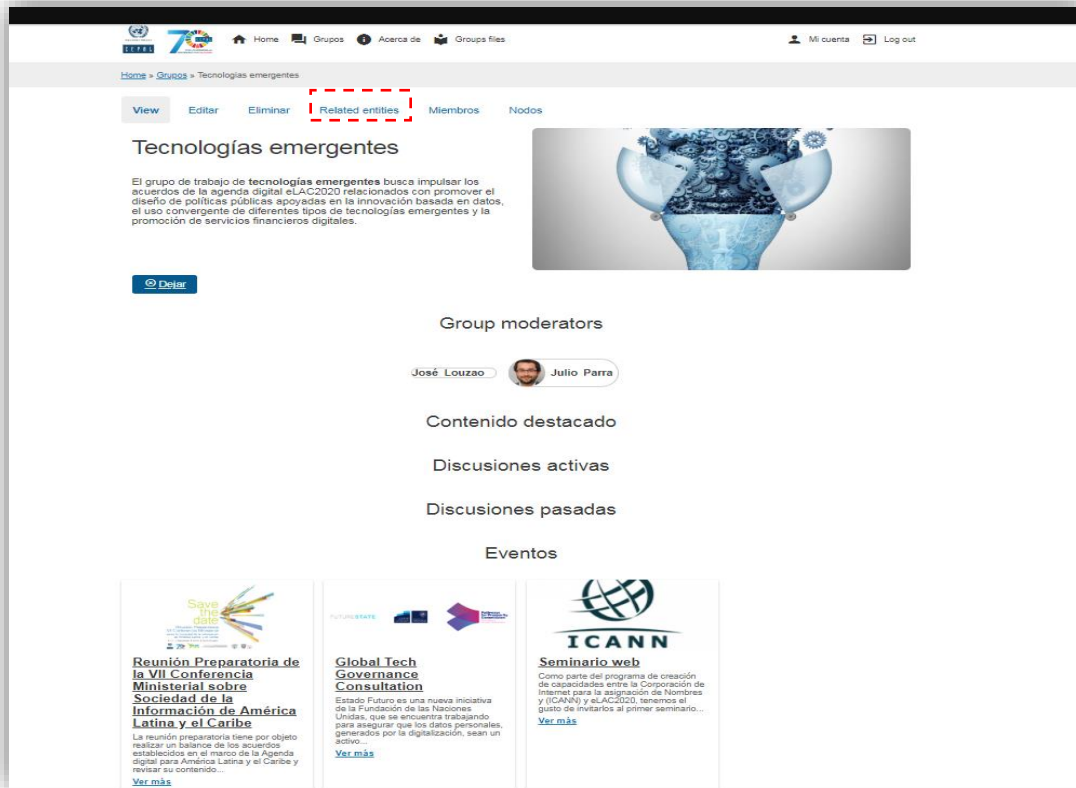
CEPAL 70

Home Grupos Acerca de Groups files

Mi cuenta Log out

Home » Grupos » Tecnologías emergentes

View Editar Eliminar Related entities Miembros Nodos

Tecnologías emergentes

El grupo de trabajo de **tecnologías emergentes** busca impulsar los acuerdos de la agenda digital eLAC2020 relacionados con promover el diseño de políticas públicas apoyadas en la innovación basada en datos, el uso convergente de diferentes tipos de tecnologías emergentes y la promoción de servicios financieros digitales.

Dejar

Group moderators

José Louzao Julio Parra

Contenido destacado

Discusiones activas

Discusiones pasadas

Eventos

Save the date

Reunión Preparatoria de la VII Conferencia Ministerial sobre Sociedad de la Información de América Latina y el Caribe

La reunión preparatoria tiene por objeto realizar un balance de los acuerdos establecidos en el marco de la Agenda digital para América Latina y el Caribe y revisar su contenido...

Ver más

FUTURE STATE

Global Tech Governance Consultation

Estado Futuro es una nueva iniciativa de la Fundación de las Naciones Unidas, que se encuentra trabajando para asegurar que los datos personales, generados por la digitalización, sean un activo...

Ver más

ICANN

Seminario web

Como parte del programa de creación de capacidades entre la Corporación de Internet para la asignación de Nombres y (ICANN) y eLAC2020, tenemos el gusto de invitarlos al primer seminario...

Ver más